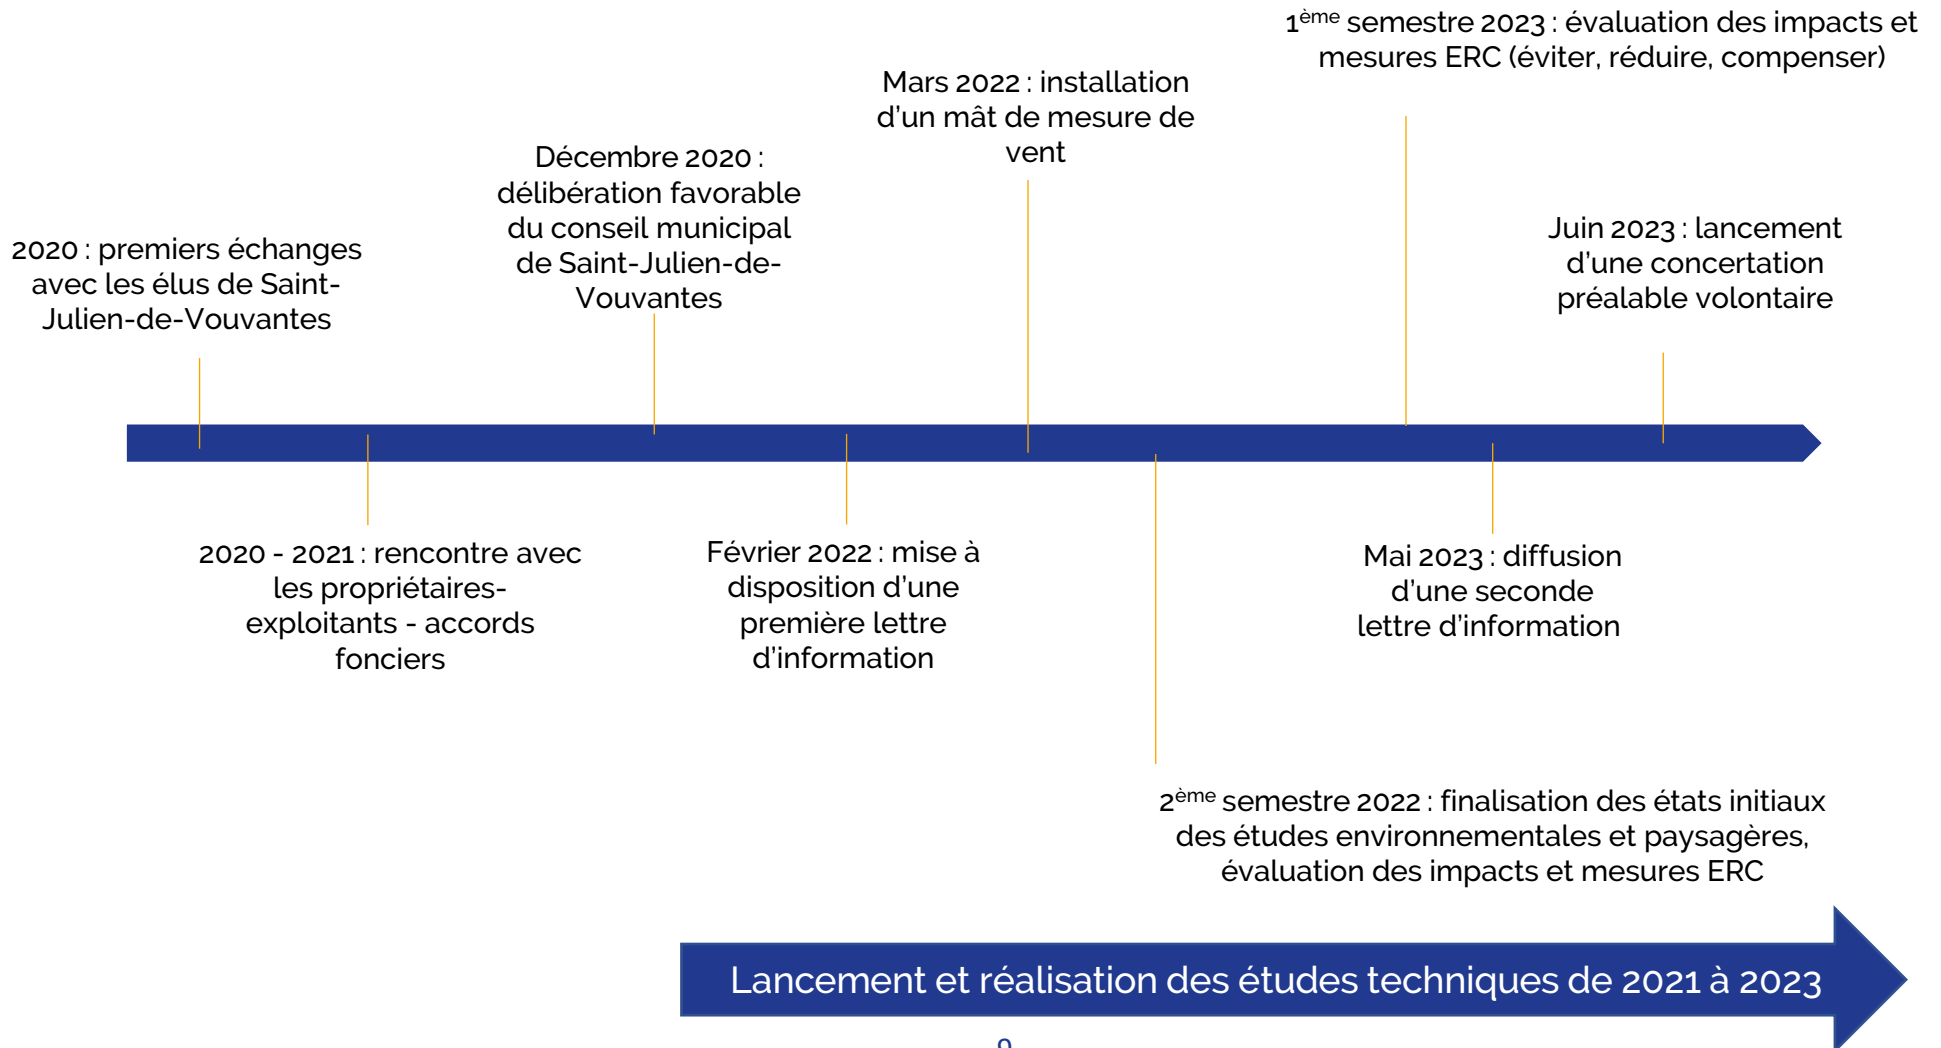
1$^{ème}$ semestre 2023 : évaluation des impacts et mesures ERC (éviter, réduire, compenser)

Mars 2022 : installation d'un mât de mesure de vent

Décembre 2020 : délibération favorable du conseil municipal de Saint-Julien-de-Vouvantes

2020 : premiers échanges avec les élus de Saint-Julien-de-Vouvantes

Juin 2023 : lancement d'une concertation préalable volontaire

2020 - 2021 : rencontre avec les propriétaires-exploitants - accords fonciers

Février 2022 : mise à disposition d'une première lettre d'information

Mai 2023 : diffusion d'une seconde lettre d'information

2$^{ème}$ semestre 2022 : finalisation des états initiaux des études environnementales et paysagères, évaluation des impacts et mesures ERC

Lancement et réalisation des études techniques de 2021 à 2023

9